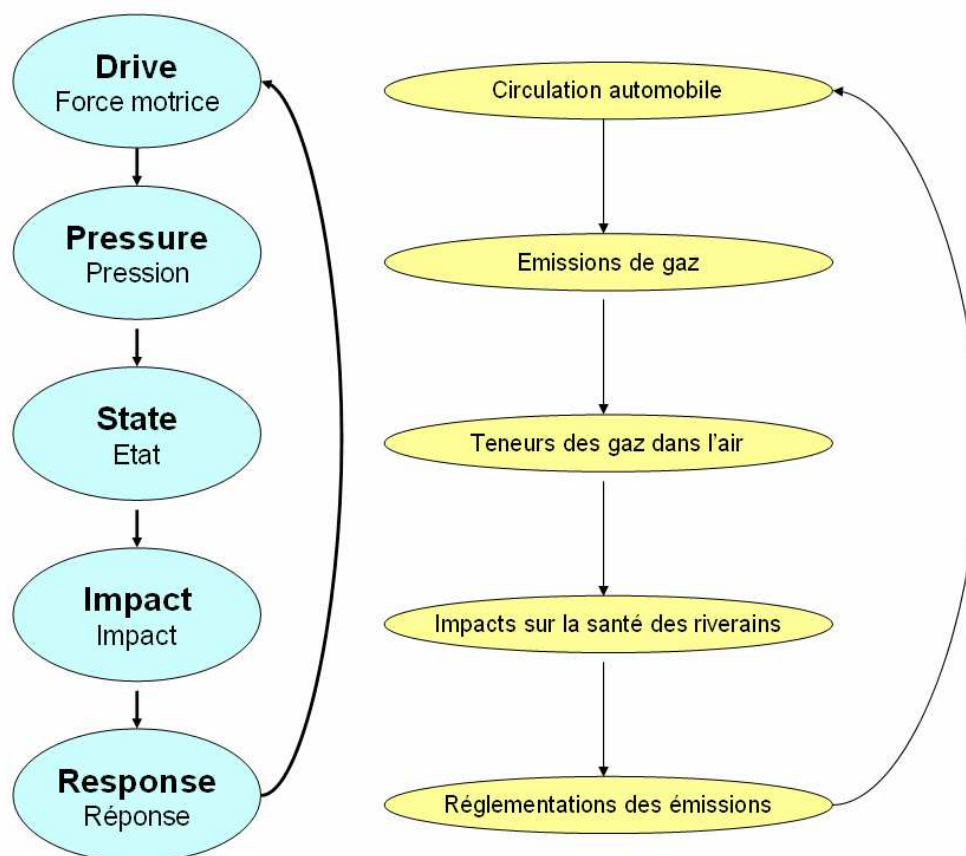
Drive
Force motrice

Pressure
Pression

State
Etat

Impact
Impact

Response
Réponse

Circulation automobile

Emissions de gaz

Teneurs des gaz dans l'air

Impacts sur la santé des riverains

Réglementations des émissions